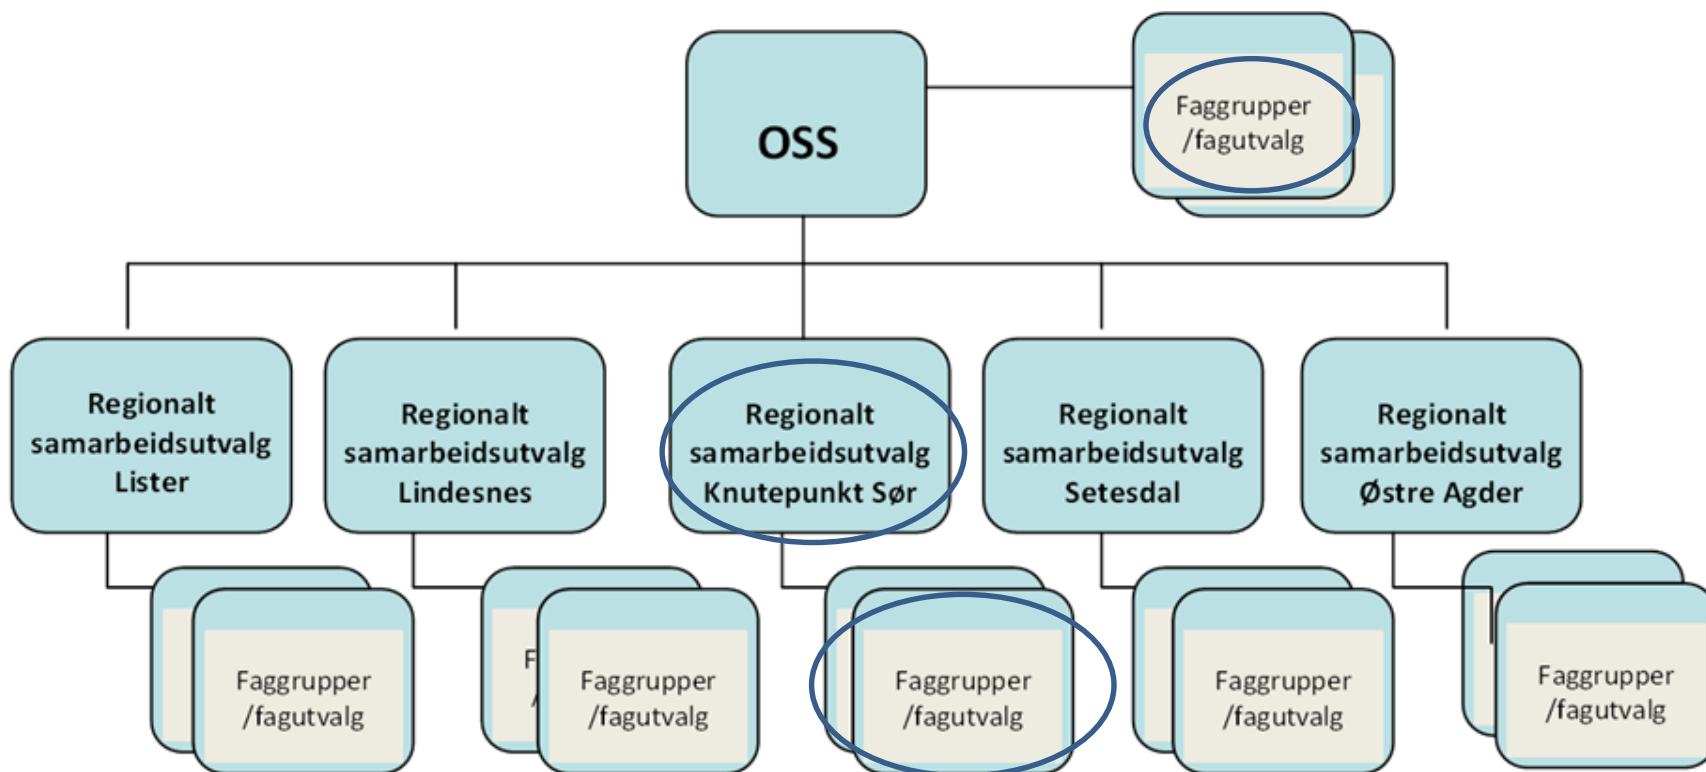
OSS

Faggrupper /fagutvalg

Regionalt samarbeidsutvalg Lister

Regionalt samarbeidsutvalg Lindesnes

Regionalt samarbeidsutvalg Knutepunkt Sør

Regionalt samarbeidsutvalg Setesdal

Regionalt samarbeidsutvalg Østre Agder

Faggrupper /fagutvalg

Faggrupper /fagutvalg

Faggrupper /fagutvalg

Faggrupper /fagutvalg

Faggrupper /fagutvalg